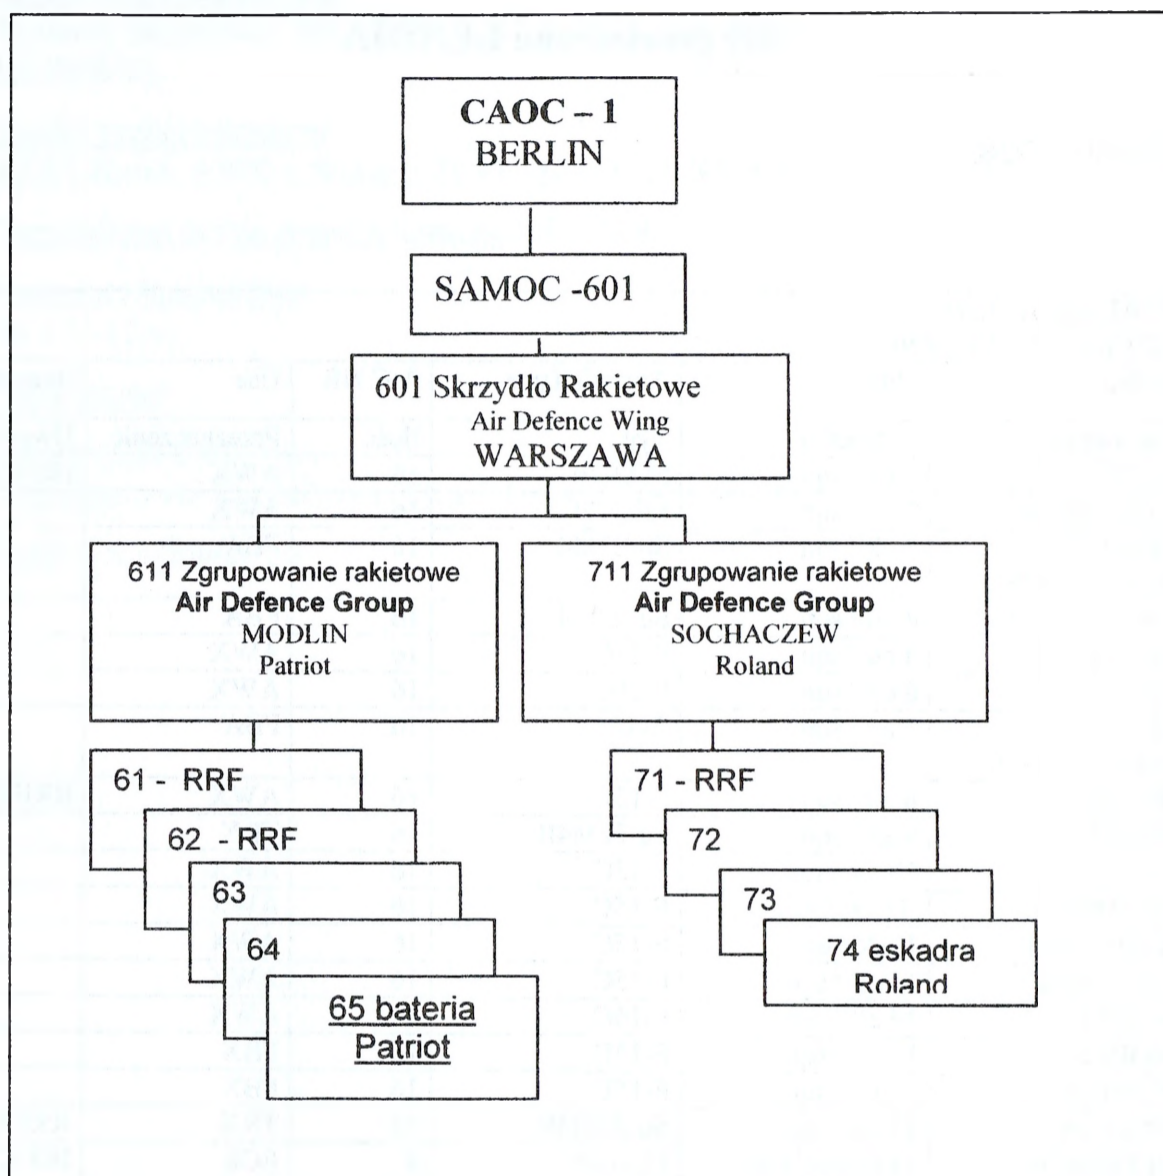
CAOC – 1
BERLIN

SAMOC -601

601 Skrzydło Rakietowe
Air Defence Wing
WARSZAWA

611 Zgrupowanie rakietowe
**Air Defence Group**
MODLIN
Patriot

711 Zgrupowanie rakietowe
**Air Defence Group**
SOCHACZEW
Roland

61 - RRF

62 - RRF

63

64

65 bateria
Patriot

71 - RRF

72

73

74 eskadra
Roland